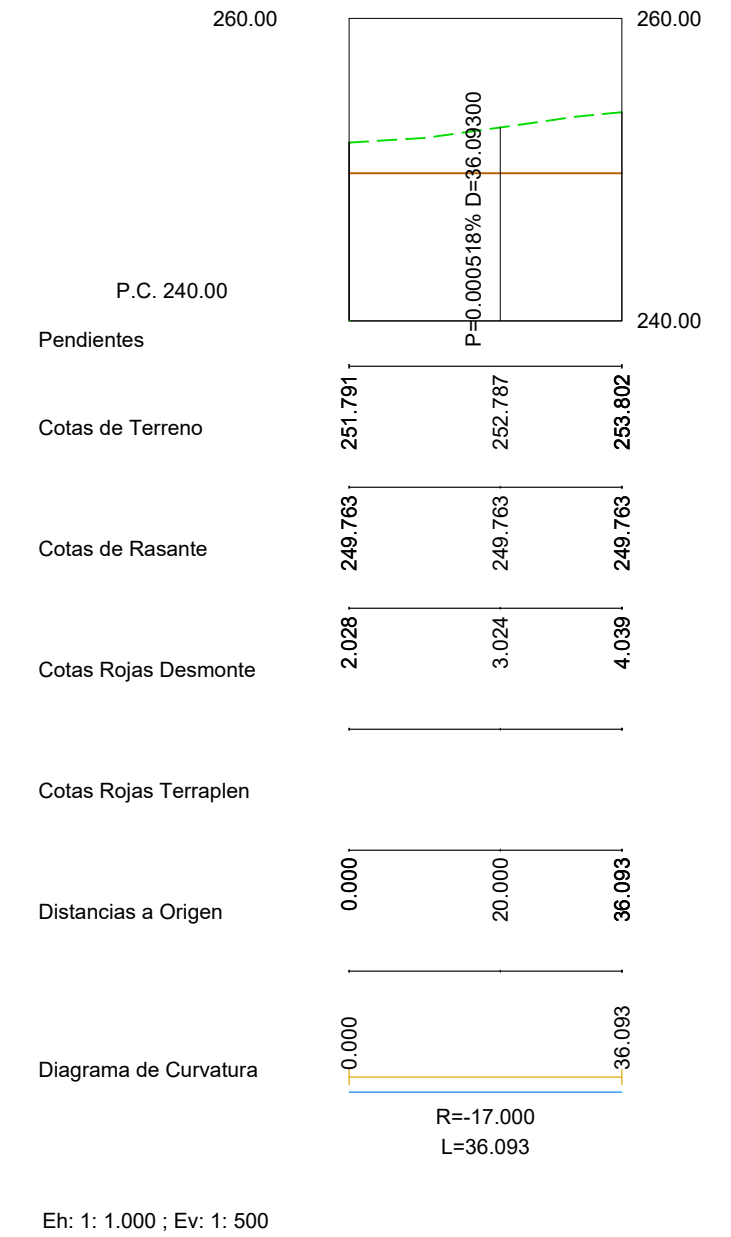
260.00

260.00

P=0.000518% D=36.09300

P.C. 240.00

240.00

Pendientes

Cotas de Terreno

251.791

252.787

253.802

Cotas de Rasante

249.763

249.763

249.763

Cotas Rojas Desmonte

2.028

3.024

4.039

Cotas Rojas Terraplen

Distancias a Origen

0.000

20.000

36.093

Diagrama de Curvatura

0.000

36.093

R=-17.000
L=36.093

Eh: 1: 1.000 ; Ev: 1: 500